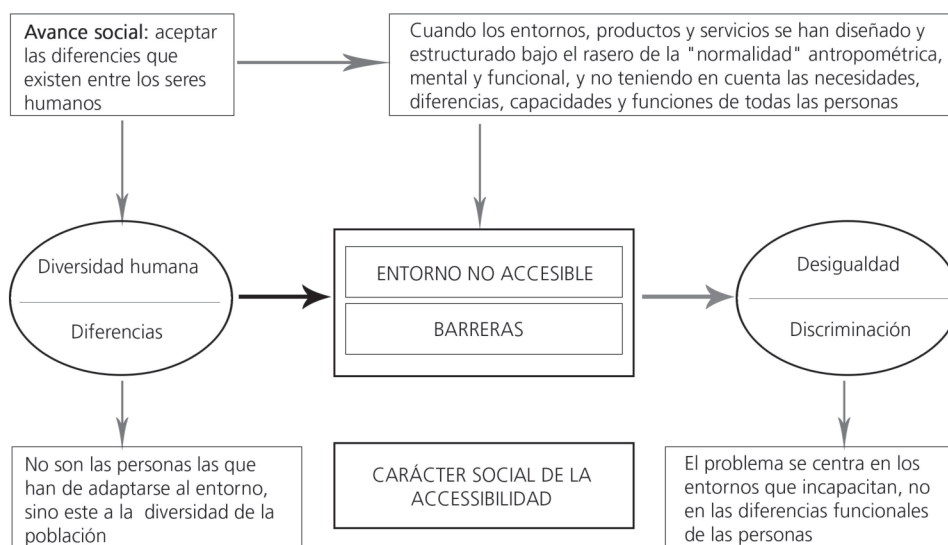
**Avance social**: aceptar las diferencias que existen entre los seres humanos

Cuando los entornos, productos y servicios se han diseñado y estructurado bajo el rasero de la "normalidad" antropométrica, mental y funcional, y no teniendo en cuenta las necesidades, diferencias, capacidades y funciones de todas las personas

Diversidad humana

Diferencias

ENTORNO NO ACCESIBLE

BARRERAS

Desigualdad

Discriminación

No son las personas las que han de adaptarse al entorno, sino este a la diversidad de la población

CARÁCTER SOCIAL DE LA ACCESSIBILIDAD

El problema se centra en los entornos que incapacitan, no en las diferencias funcionales de las personas